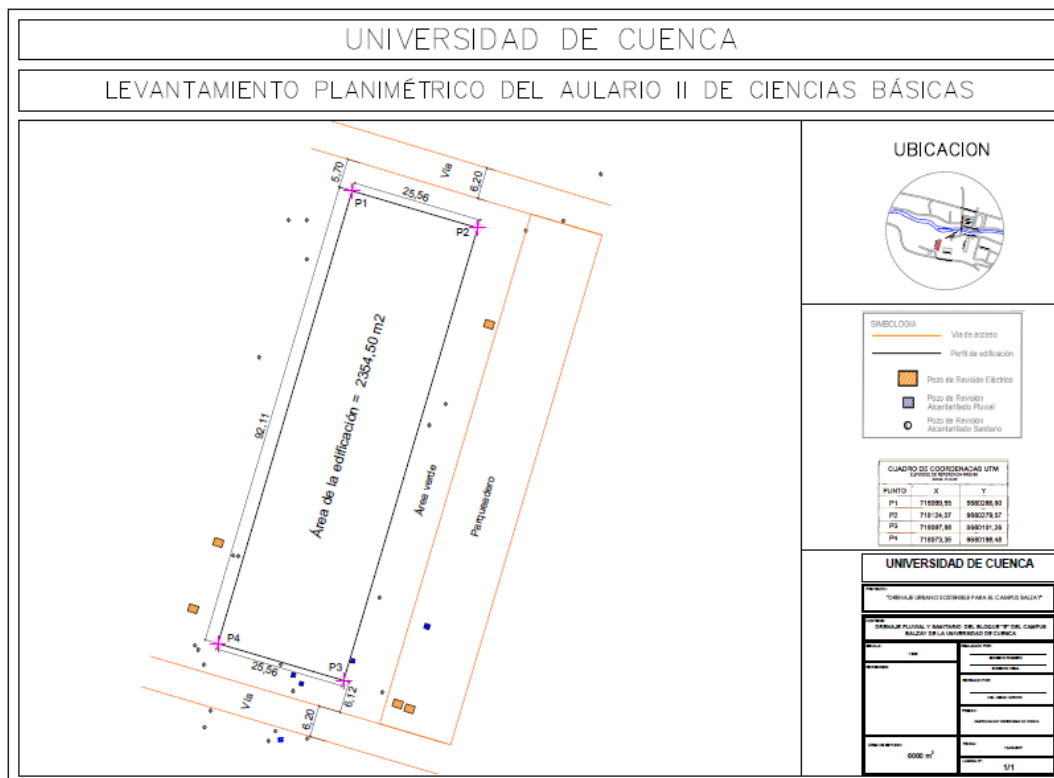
UNIVERSIDAD DE CUENCA

LEVANTAMIENTO PLANIMÉTRICO DEL AULARIO II DE CIENCIAS BÁSICAS

5,70
Vía
6,20
P1
25,56
P2
92,11
Área de la edificación = 2354,50 m2
Área verde
Parqueadero
P4
25,56
P3
6,12
Vía
6,20

UBICACION

SIMBOLOGIA
Vía de acceso
Perfil de edificación
Pozo de Revisión Eléctrico
Pozo de Revisión Alcantarillado Pluvial
Pozo de Revisión Alcantarillado Sanitario

CUADRO DE COORDENADAS UTM
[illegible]

| PUNTO | X | Y |
|---|---|---|
| P1 | 718099,55 | 9680286,80 |
| P2 | 718124,07 | 9680279,57 |
| P3 | 718097,80 | 9680191,26 |
| P4 | 718073,35 | 9680198,48 |

UNIVERSIDAD DE CUENCA
PROYECTO:
"DRENAJE URBANO SOSTENIBLE PARA EL CAMPUS BALZAY"
CONTIENE:
DRENAJE PLUVIAL Y SANITARIO DEL BLOQUE "B" DEL CAMPUS BALZAY DE LA UNIVERSIDAD DE CUENCA
ESCALA: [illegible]
REALIZADO POR: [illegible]
REVISADO POR: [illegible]
ÁREA DE ESTUDIO: 6000 m$^2$
FECHA: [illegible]
LÁMINA Nº: 1/1